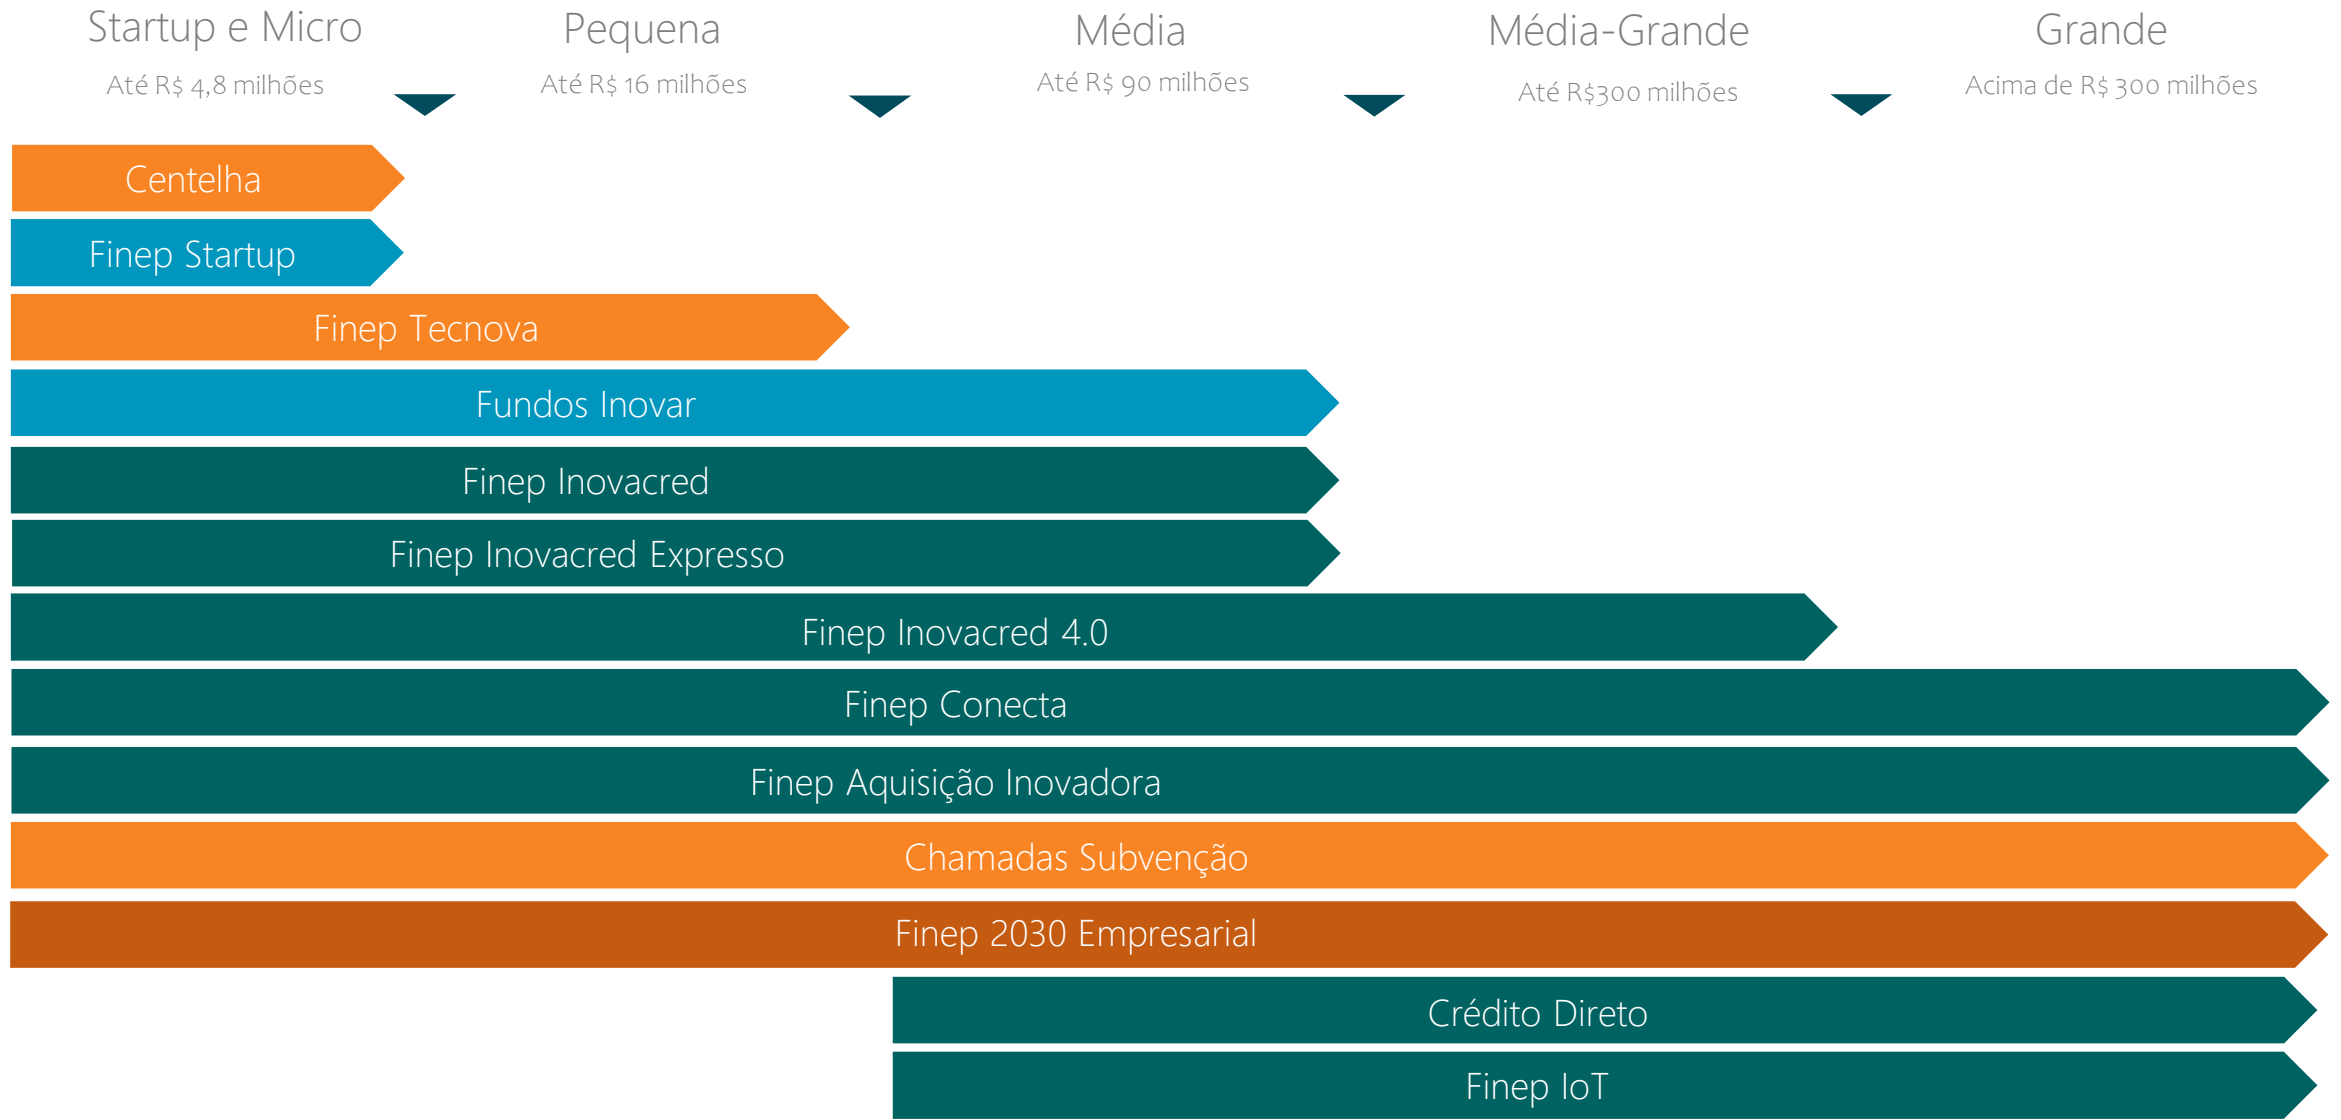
Startup e Micro
Até R$ 4,8 milhões

Pequena
Até R$ 16 milhões

Média
Até R$ 90 milhões

Média-Grande
Até R$300 milhões

Grande
Acima de R$ 300 milhões

Centelha

Finep Startup

Finep Tecnova

Fundos Inovar

Finep Inovacred

Finep Inovacred Expresso

Finep Inovacred 4.0

Finep Conecta

Finep Aquisição Inovadora

Chamadas Subvenção

Finep 2030 Empresarial

Crédito Direto

Finep IoT